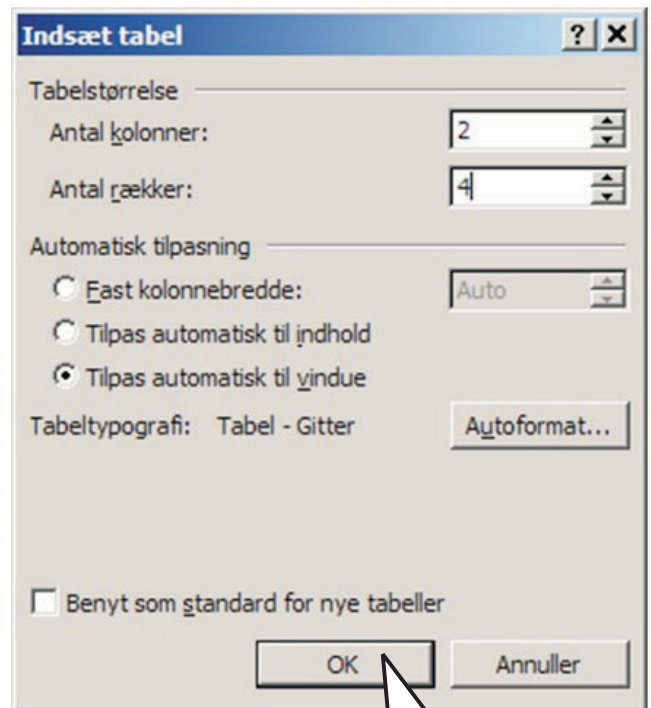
Indsæt tabel
?
X

Tabelstørrelse
Antal kolonner: 2
Antal rækker: 4

Automatisk tilpasning
Fast kolonnebredde: Auto
Tilpas automatisk til indhold
Tilpas automatisk til vindue

Tabeltypografi: Tabel - Gitter
Autoformat...

Benyt som standard for nye tabeller

OK
Annuller